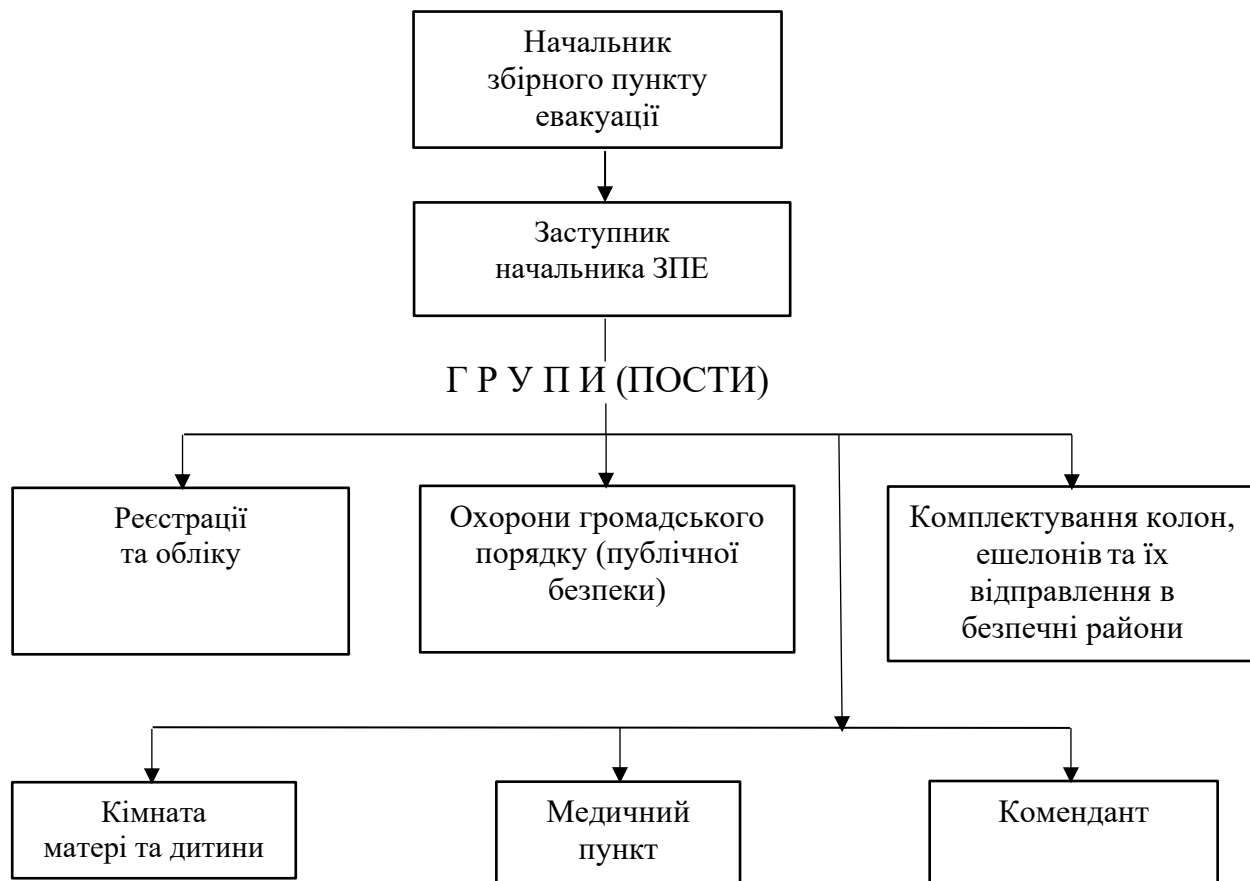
Начальник збірного пункту евакуації

Заступник начальника ЗПЕ

Г Р У П И (ПОСТИ)

Реєстрації та обліку

Охорони громадського порядку (публічної безпеки)

Комплектування колон, ешелонів та їх відправлення в безпечні райони

Кімната матері та дитини

Медичний пункт

Комендант